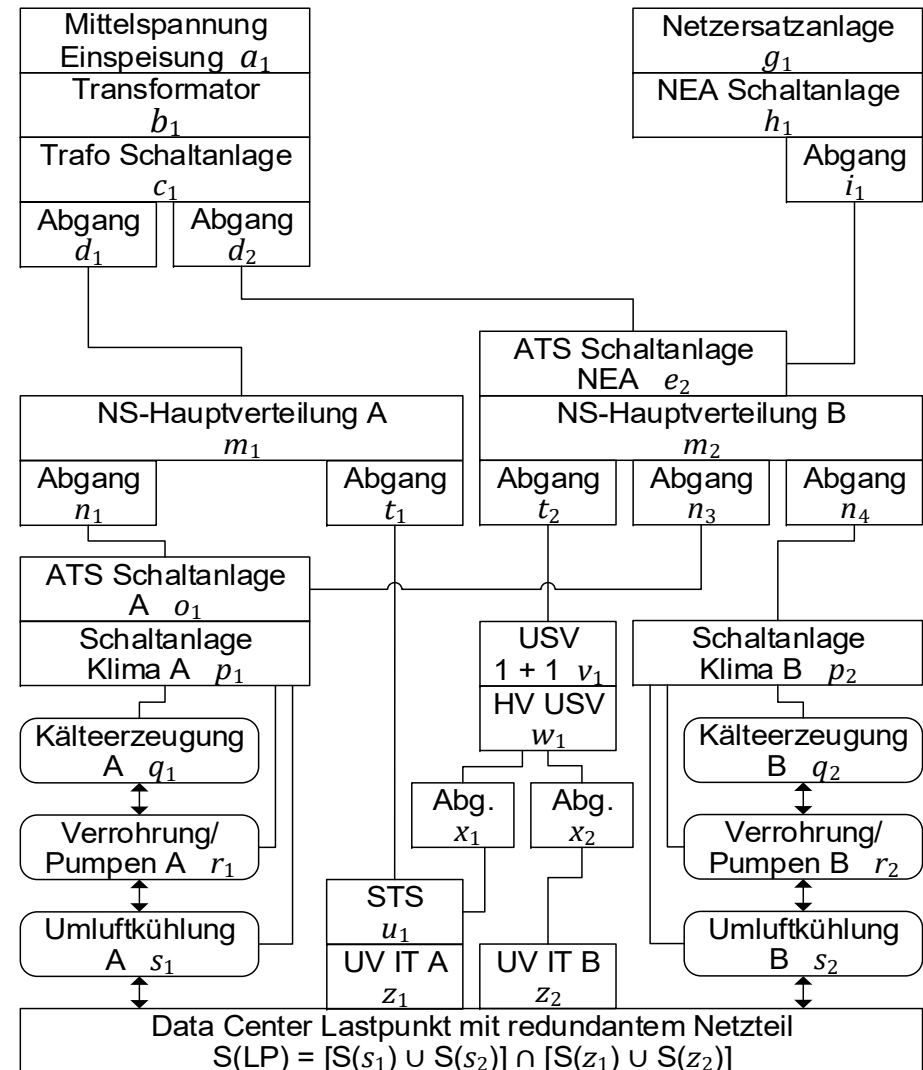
Mittelspannung Einspeisung $a_1$

Transformator $b_1$

Trafo Schaltanlage $c_1$

Abgang $d_1$

Abgang $d_2$

Netzersatzanlage $g_1$

NEA Schaltanlage $h_1$

Abgang $i_1$

ATS Schaltanlage NEA $e_2$

NS-Hauptverteilung A $m_1$

NS-Hauptverteilung B $m_2$

Abgang $n_1$

Abgang $t_1$

Abgang $t_2$

Abgang $n_3$

Abgang $n_4$

ATS Schaltanlage A $o_1$

Schaltanlage Klima A $p_1$

USV 1 + 1 $v_1$

HV USV $w_1$

Schaltanlage Klima B $p_2$

Kälteerzeugung A $q_1$

Kälteerzeugung B $q_2$

Abg. $x_1$

Abg. $x_2$

Verrohrung/ Pumpen A $r_1$

Verrohrung/ Pumpen B $r_2$

STS $u_1$

Umluftkühlung A $s_1$

Umluftkühlung B $s_2$

UV IT A $z_1$

UV IT B $z_2$

Data Center Lastpunkt mit redundantem Netzteil
S(LP) = [S($s_1$) ∪ S($s_2$)] ∩ [S($z_1$) ∪ S($z_2$)]